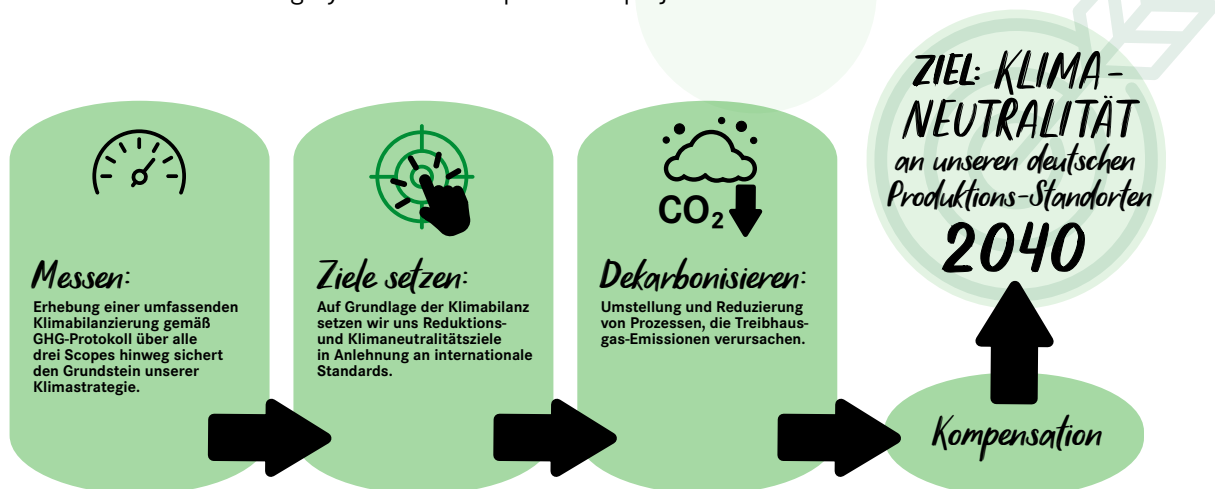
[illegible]

ZIEL: KLIMANEUTRALITÄT an unseren deutschen Produktions-Standorten 2040

Messen:
Erhebung einer umfassenden Klimabilanzierung gemäß GHG-Protokoll über alle drei Scopes hinweg sichert den Grundstein unserer Klimastrategie.

Ziele setzen:
Auf Grundlage der Klimabilanz setzen wir uns Reduktions- und Klimaneutralitätsziele in Anlehnung an internationale Standards.

$CO_2$

Dekarbonisieren:
Umstellung und Reduzierung von Prozessen, die Treibhausgas-Emissionen verursachen.

Kompensation